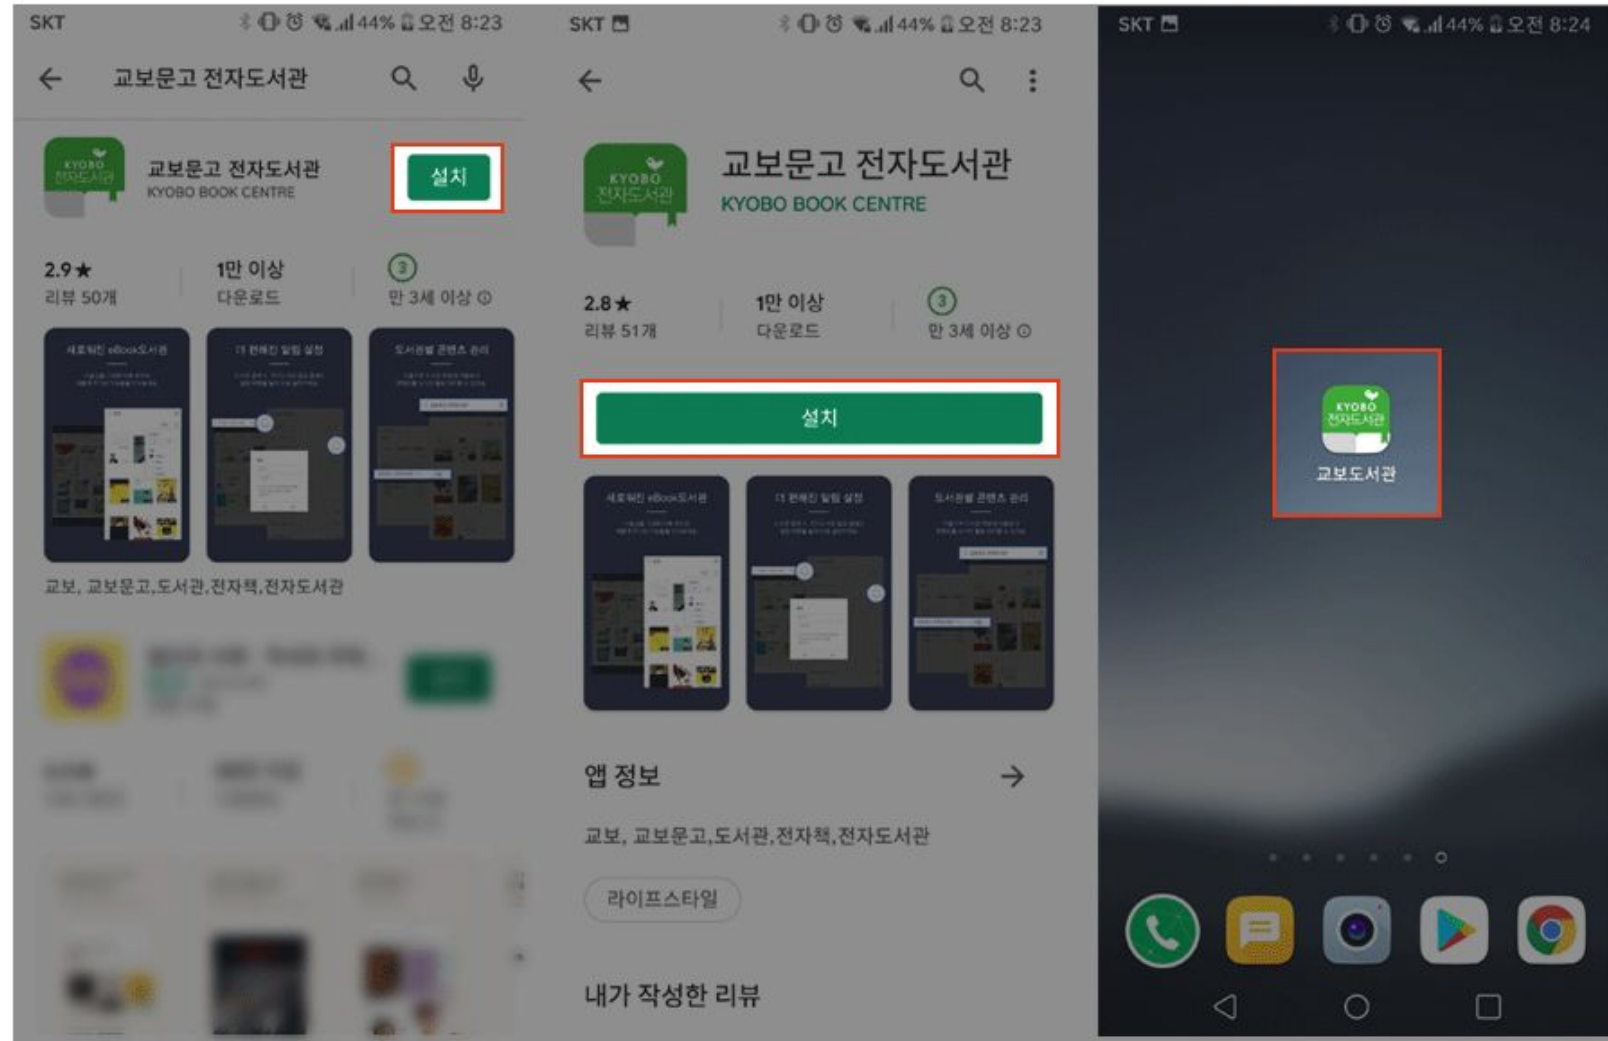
SKT 44% 오전 8:23

교보문고 전자도서관

KYOBO 전자도서관

교보문고 전자도서관
KYOBO BOOK CENTRE

설치

2.9★
리뷰 50개

1만 이상
다운로드

3
만 3세 이상

새로워진 eBook도서관

더 편해진 알림 설정

도서관별 콘텐츠 관리

교보, 교보문고,도서관,전자책,전자도서관

SKT 44% 오전 8:23

KYOBO 전자도서관

교보문고 전자도서관
KYOBO BOOK CENTRE

2.8★
리뷰 51개

1만 이상
다운로드

3
만 3세 이상

설치

새로워진 eBook도서관

더 편해진 알림 설정

도서관별 콘텐츠 관리

앱 정보

교보, 교보문고,도서관,전자책,전자도서관

라이프스타일

내가 작성한 리뷰

SKT 44% 오전 8:24

KYOBO 전자도서관

교보도서관